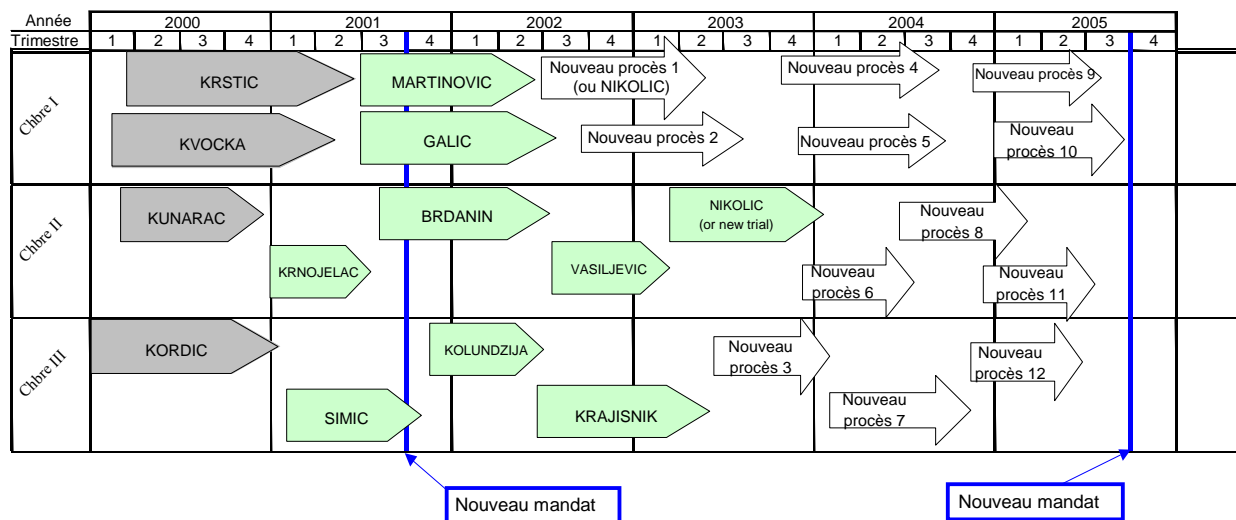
| Année | 2000 | | | | 2001 | | | | 2002 | | | | 2003 | | | | 2004 | | | | 2005 | | | |
|---|---|---|---|---|---|---|---|---|---|---|---|---|---|---|---|---|---|---|---|---|---|---|---|---|
| Trimestre | 1 | 2 | 3 | 4 | 1 | 2 | 3 | 4 | 1 | 2 | 3 | 4 | 1 | 2 | 3 | 4 | 1 | 2 | 3 | 4 | 1 | 2 | 3 | 4 |

Chbre I
KRSTIC
MARTINOVIC
Nouveau procès 1 (ou NIKOLIC)
Nouveau procès 4
Nouveau procès 9
KVOCKA
GALIC
Nouveau procès 2
Nouveau procès 5
Nouveau procès 10

Chbre II
KUNARAC
BRDANIN
NIKOLIC (or new trial)
Nouveau procès 8
KRNOJELAC
VASILJEVIC
Nouveau procès 6
Nouveau procès 11

Chbre III
KORDIC
KOLUNDZIJA
Nouveau procès 3
Nouveau procès 12
SIMIC
KRAJISNIK
Nouveau procès 7

Nouveau mandat
Nouveau mandat